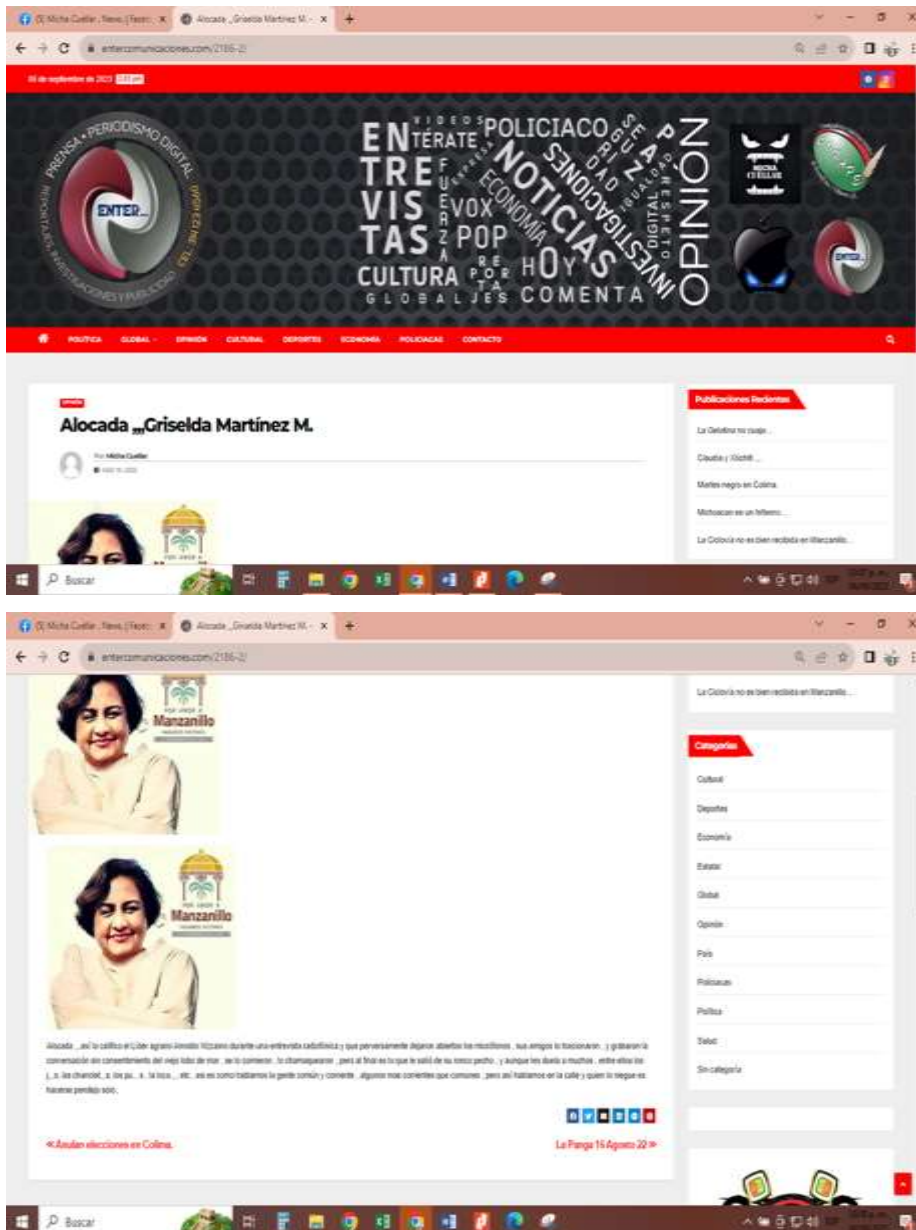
(3) Micha Cuellar, News (Faceb × Alocada „Griselda Martínez M. - × +

entercomunicaciones.com/2186-2/

Buscar

ENTER
PRENSA • PERIODISMO DIGITAL
REPORTAJES, INVESTIGACIONES Y PUBLICIDAD

ENTREVISTAS ENTÉRATE VIDEOS POLICIACO NOTICIAS FUERZA EXPRESS VOX POP ECONOMÍA INVESTIGACIONES SEGURIDAD IGUALDAD DIGITAL RESPETO OPINIÓN CULTURA REPORTAJES HOY GLOBAL COMENTA PAZ

POLÍTICA GLOBAL OPINIÓN CULTURAL DEPORTES ECONOMÍA POLICIACAS CONTACTO

Opinión

Alocada „Griselda Martínez M.

Por Micha Cuellar

Publicaciones Recientes

La Gelatina no cuajo…

Claudia y Xóchitl …

Martes negro en Colima.

Michoacan es un Infierno…

La Ciclovía no es bien recibida en Manzanillo…

Manzanillo

Categorías

Cultural
Deportes
Economía
Estatal
Global
Opinión
País
Policiacas
Política
Salud
Sin categoría

Alocada …así la calificó el Líder agrario Arnoldo Vizcaino durante una entrevista radiofónica y que perversamente dejaron abiertos los micrófonos , sus amigos lo traicionaron , y grabaron la conversación sin consentimiento del viejo lobo de mar , se lo comieron , lo chamaquearon , pero al final es lo que le salió de su ronco pecho , y aunque les duela a muchos , entre ellos los j, o, las chanclet, a, los pu, a, la loca, , etc. así es como hablamos la gente común y corriente , algunos mas corrientes que comunes , pero así hablamos en la calle y quien lo niegue es hacerse pendejo solo.

« Anulan elecciones en Colima.

La Panga 15 Agosto 22 »